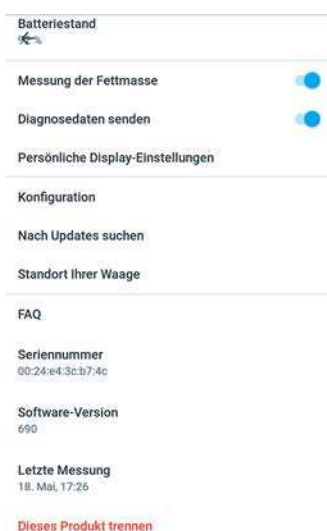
Batteriestand

Messung der Fettmasse

Diagnosedaten senden

Persönliche Display-Einstellungen

Konfiguration

Nach Updates suchen

Standort Ihrer Waage

FAQ

Seriennummer
00:24:e4:3c:b7:4c

Software-Version
690

Letzte Messung
18. Mai, 17:26

Dieses Produkt trennen